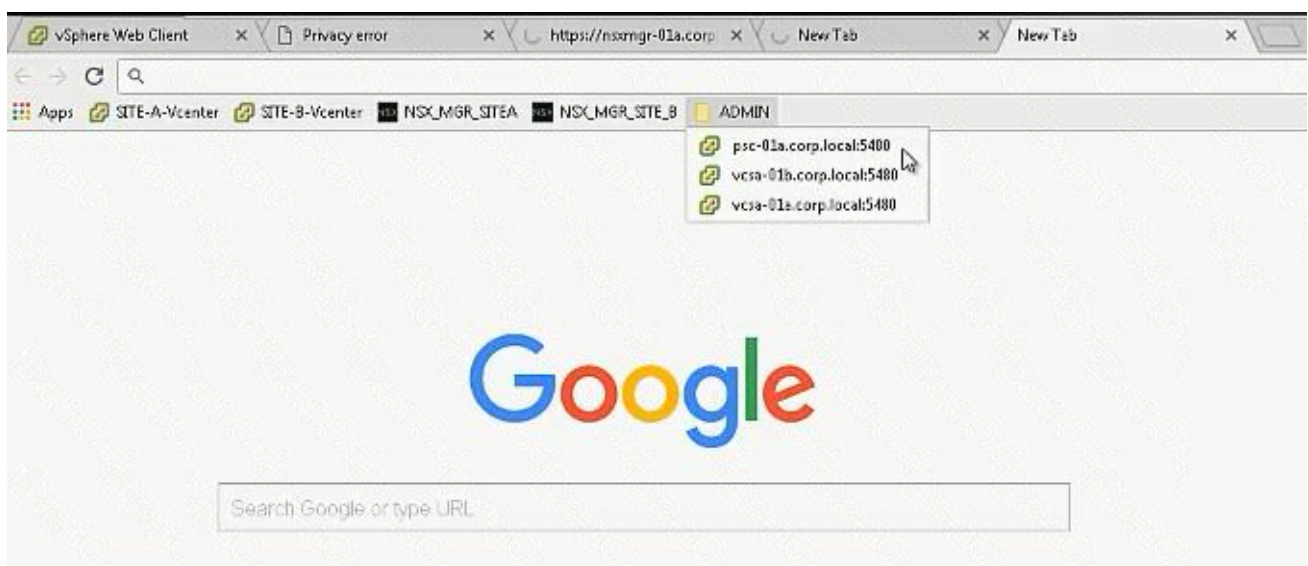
vSphere Web Client ×
Privacy error ×
https://nsxmgr-01a.corp ×
New Tab ×
New Tab ×

Apps SITE-A-Vcenter SITE-B-Vcenter NSX_MGR_SITEA NSX_MGR_SITE_B ADMIN

psc-01a.corp.local:5480
vcsa-01b.corp.local:5480
vcsa-01a.corp.local:5480

Google

Search Google or type URL